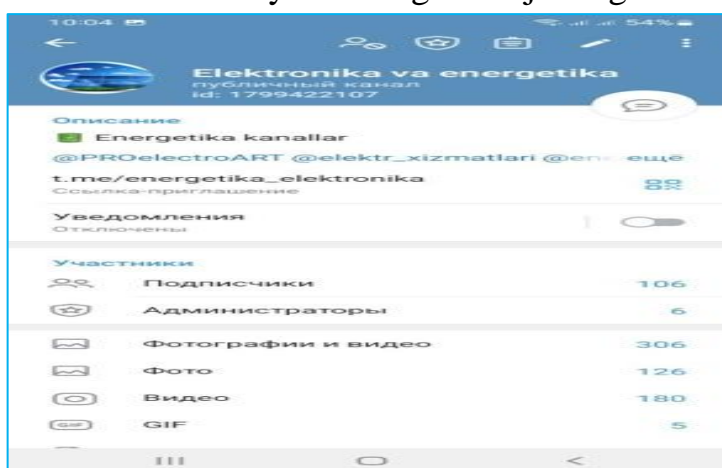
10:04 54%

Elektronika va energetika
публичный канал
id: 1799422107

Описание
Energetika kanallar
@PROelectroART @elektr_xizmatlari @en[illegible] ещё

t.me/energetika_elektronika
Ссылка-приглашение

Уведомления
Отключены

Участники
Подписчики 106
Администраторы 6

Фотографии и видео 306
Фото 126
Видео 180
GIF 5